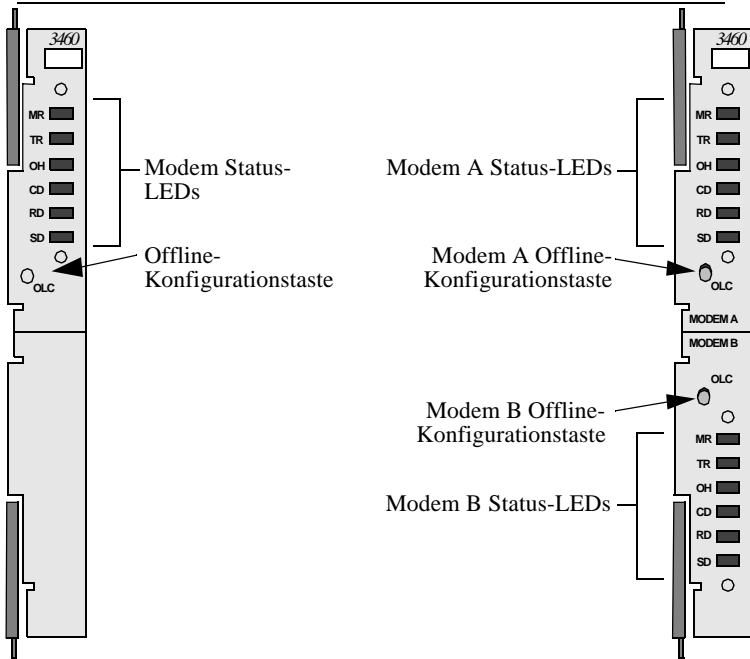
3460

MR
TR
OH
CD
RD
SD

OLC

Modem Status-LEDs

Offline-Konfigurationstaste

Modem A Status-LEDs

Modem A Offline-Konfigurationstaste

Modem B Offline-Konfigurationstaste

Modem B Status-LEDs

3460

MR
TR
OH
CD
RD
SD

OLC

MODEM A

MODEM B

OLC

MR
TR
OH
CD
RD
SD